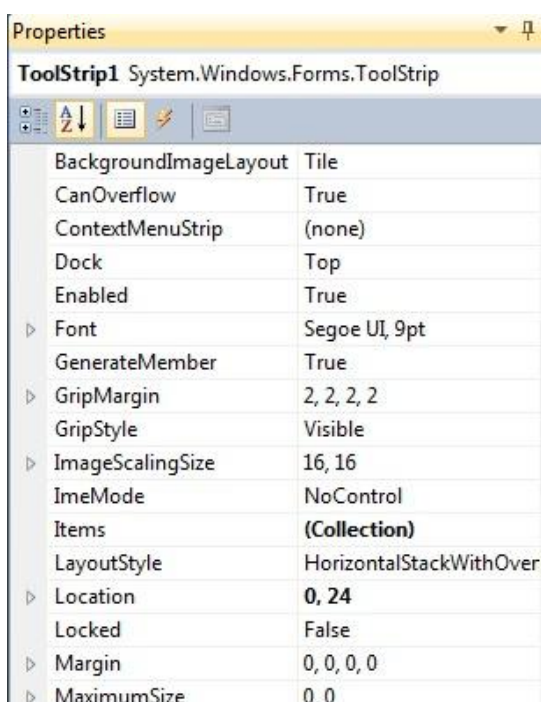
Properties

**ToolStrip1** System.Windows.Forms.ToolStrip

| | |
|---|---|
| BackgroundImageLayout | Tile |
| CanOverflow | True |
| ContextMenuStrip | (none) |
| Dock | Top |
| Enabled | True |
| Font | Segoe UI, 9pt |
| GenerateMember | True |
| GripMargin | 2, 2, 2, 2 |
| GripStyle | Visible |
| ImageScalingSize | 16, 16 |
| ImeMode | NoControl |
| Items | **(Collection)** |
| LayoutStyle | HorizontalStackWithOver |
| Location | **0, 24** |
| Locked | False |
| Margin | 0, 0, 0, 0 |
| MaximumSize | 0, 0 |